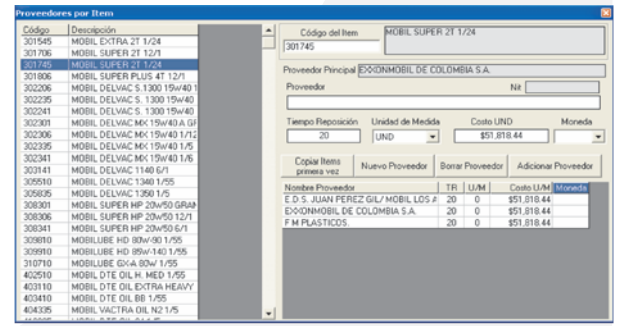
Proveedores por Item

| Código | Descripción |
|---|---|
| 301545 | MOBIL EXTRA 2T 1/24 |
| 301706 | MOBIL SUPER 2T 12/1 |
| 301745 | MOBIL SUPER 2T 1/24 |
| 301806 | MOBIL SUPER PLUS 4T 12/1 |
| 302206 | MOBIL DELVAC S.1300 15W40 1 |
| 302235 | MOBIL DELVAC S. 1300 15W40 |
| 302241 | MOBIL DELVAC S. 1300 15W40 |
| 302301 | MOBIL DELVAC MX 15W40 A GI |
| 302306 | MOBIL DELVAC MX 15W40 1/12 |
| 302335 | MOBIL DELVAC MX 15W40 1/5 |
| 302341 | MOBIL DELVAC MX 15W40 1/6 |
| 305141 | MOBIL DELVAC 1140 6/1 |
| 305510 | MOBIL DELVAC 1340 1/55 |
| 305635 | MOBIL DELVAC 1350 1/5 |
| 308301 | MOBIL SUPER HP 20W50 GRAN |
| 308306 | MOBIL SUPER HP 20W50 12/1 |
| 308341 | MOBIL SUPER HP 20W50 6/1 |
| 309810 | MOBILUBE HD 80W-90 1/55 |
| 309910 | MOBILUBE HD 85W-140 1/55 |
| 310710 | MOBILUBE GXA 80W 1/55 |
| 402510 | MOBIL DTE OIL H. MED 1/55 |
| 403110 | MOBIL DTE OIL EXTRA HEAVY |
| 403410 | MOBIL DTE OIL BB 1/55 |
| 404335 | MOBIL VACTRA OIL N2 1/5 |

Código del Item
301745
MOBIL SUPER 2T 1/24

Proveedor Principal EXXONMOBIL DE COLOMBIA S.A.

Proveedor
Nit

Tiempo Reposición
20
Unidad de Medida
UND
Costo UND
$51,818.44
Moneda

Copiar Items primera vez
Nuevo Proveedor
Borrar Proveedor
Adicionar Proveedor

| Nombre Proveedor | TR | U/M | Costo U/M | Moneda |
|---|---|---|---|---|
| E.D.S. JUAN PEREZ GIL/ MOBIL LOS A | 20 | 0 | $51,818.44 | |
| EXXONMOBIL DE COLOMBIA S.A. | 20 | 0 | $51,818.44 | |
| F M PLASTICOS. | 20 | 0 | $51,818.44 | |